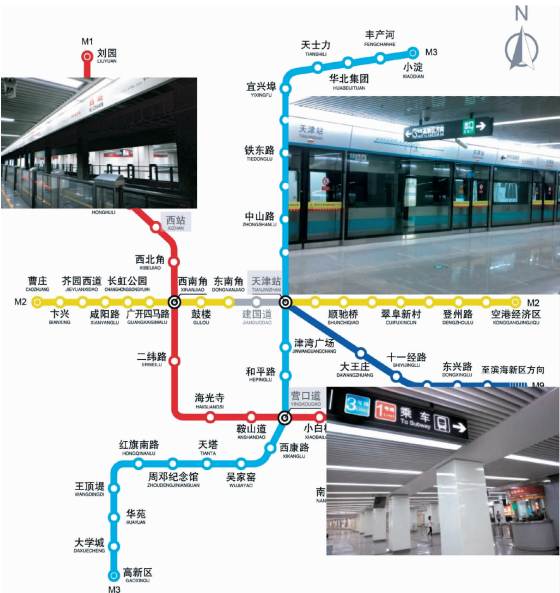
N

M1
刘园
LIUYUAN

M3
天士力
TIANSHILI
丰产河
FENGCHANHE
小淀
XIAODIAN
宜兴埠
YIXINGBU
华北集团
HUABEIJITUAN
铁东路
TIEDONGLU
中山路
ZHONGSHANLU
天津站

HONGHUILI
西站
XIZHAN
西北角
XIBEIJIAO
西南角
XINANJIAO
东南角
DONGNANJIAO
天津站
TIANJINZHAN

M2
曹庄
CAOZHUANG
芥园西道
JIEYUANXIDAO
长虹公园
CHANGHONGGONGYUAN
卞兴
BIANXING
咸阳路
XIANYANGLU
广开四马路
GUANGKAISIMALU
鼓楼
GULOU
建国道
JIANGUODAO
顺驰桥
SHUNCHIQIAO
翠阜新村
CUIFUXINCUN
登州路
DENGZHOULU
空港经济区
KONGGANGJINGJIQU
M2

津湾广场
JINWANGUANGCHANG
大王庄
DAWANGZHUANG
十一经路
SHIYIJINGLU
东兴路
DONGXINGLU
至滨海新区方向
M9
二纬路
ERWEILU
和平路
HEPINGLU
海光寺
HAIGUANGSI
营口道
YINGKOUDAO
小白楼
XIAOBAILOU
鞍山道
ANSHANDAO
红旗南路
HONGQINANLU
天塔
TIANTA
西康路
XIKANGLU
周邓纪念馆
ZHOUDENGJINIANGUAN
吴家窑
WUJIAYAO
南
王顶堤
WANGDINGDI
华苑
HUAYUAN
大学城
DAXUECHENG
高新区
GAOXINQU
M3

乘车
To Subway